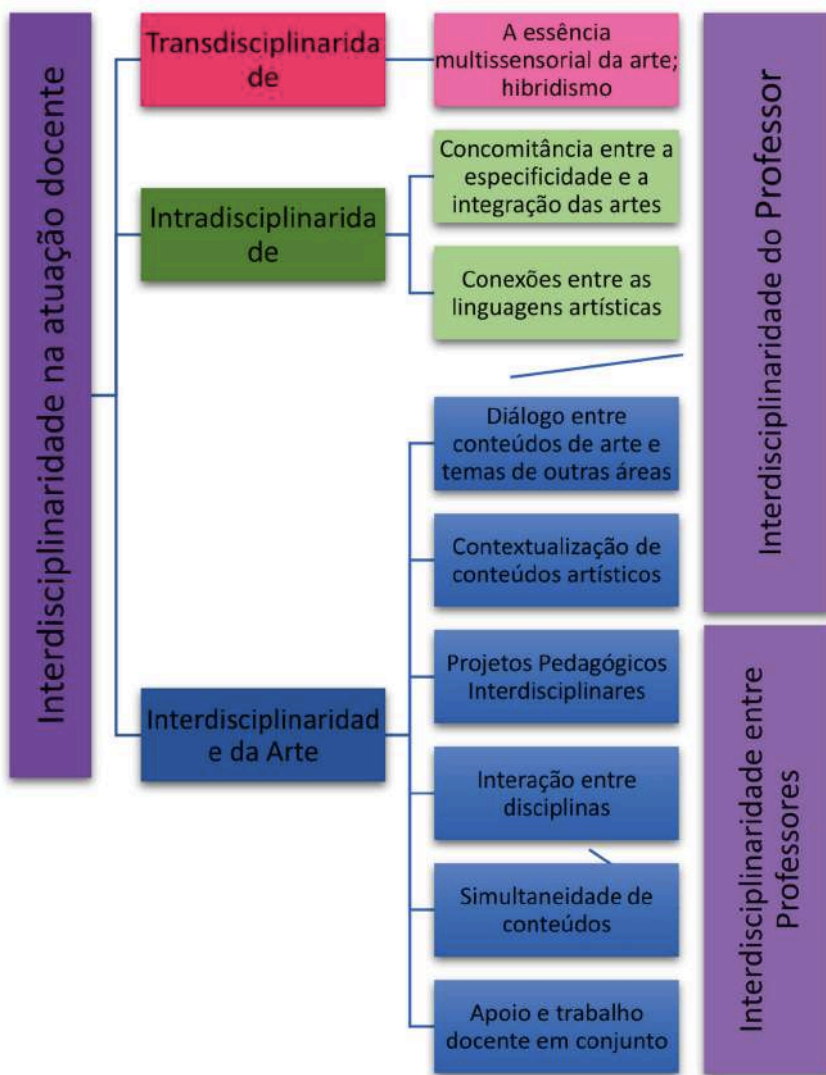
Interdisciplinaridade na atuação docente

Transdisciplinaridade

A essência multissensorial da arte; hibridismo

Intradisciplinaridade

Concomitância entre a especificidade e a integração das artes

Conexões entre as linguagens artísticas

Interdisciplinaridade da Arte

Diálogo entre conteúdos de arte e temas de outras áreas

Contextualização de conteúdos artísticos

Projetos Pedagógicos Interdisciplinares

Interação entre disciplinas

Simultaneidade de conteúdos

Apoio e trabalho docente em conjunto

Interdisciplinaridade do Professor

Interdisciplinaridade entre Professores